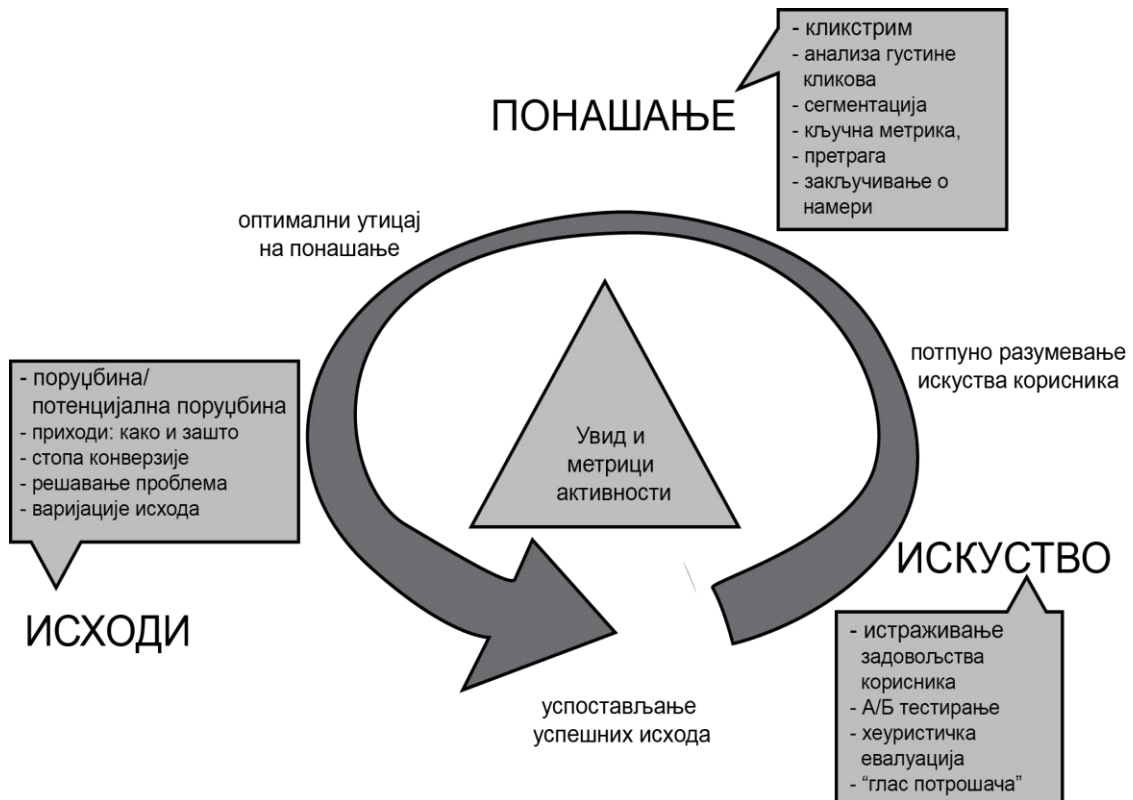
- кликстрим
- анализа густине кликова
- сегментација
- кључна метрика,
- претрага
- закључивање о намери

ПОНАШАЊЕ

оптимални утицај на понашање

- поруџбина/ потенцијална поруџбина
- приходи: како и зашто
- стопа конверзије
- решавање проблема
- варијације исхода

Увид и метрици активности

потпуно разумевање искуства корисника

ИСКУСТВО

ИСХОДИ

успостављање успешних исхода

- истраживање задовољства корисника
- А/Б тестирање
- хеуристичка евалуација
- “глас потрошача”